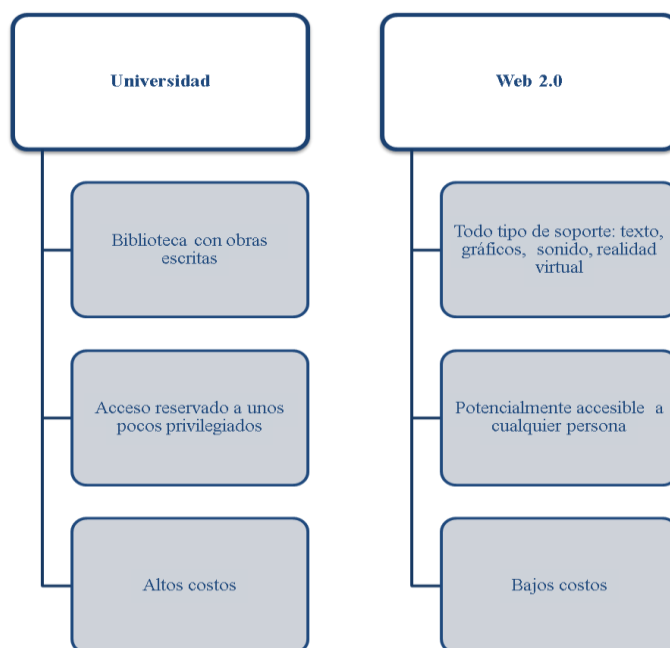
Universidad

Biblioteca con obras escritas

Acceso reservado a unos pocos privilegiados

Altos costos

Web 2.0

Todo tipo de soporte: texto, gráficos, sonido, realidad virtual

Potencialmente accesible a cualquier persona

Bajos costos